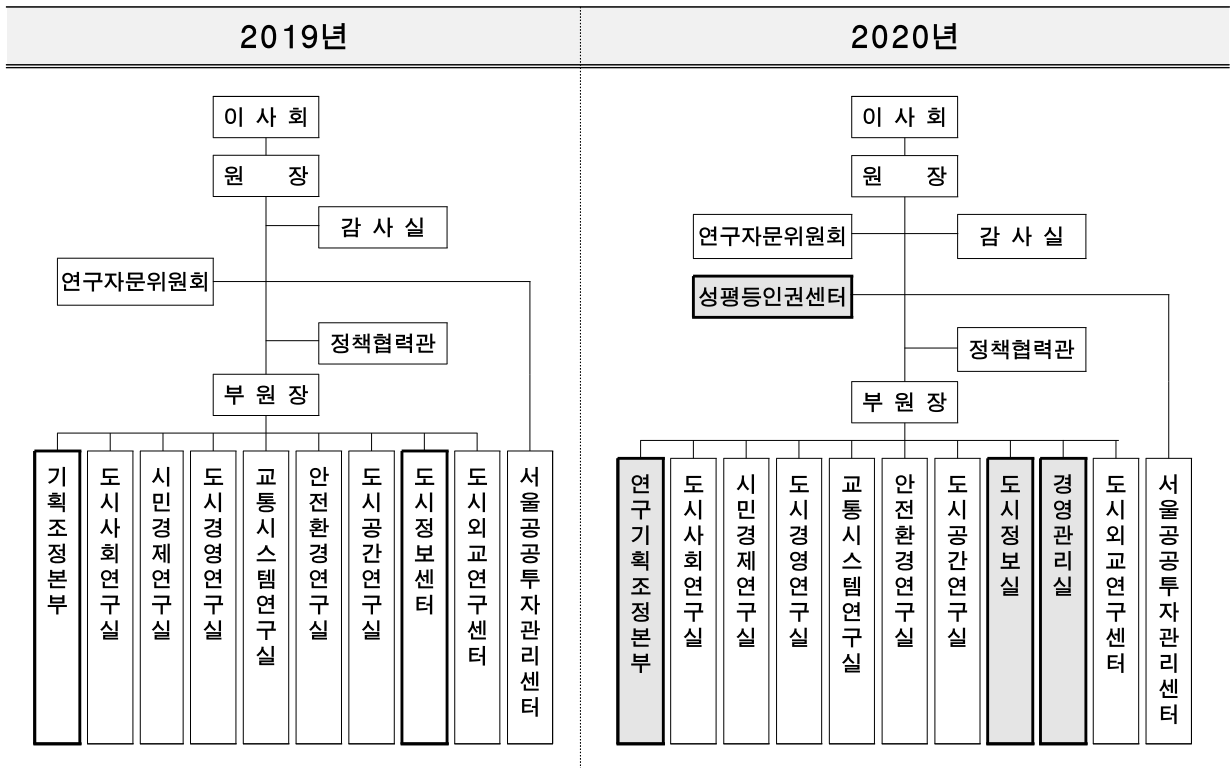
2019년

이 사 회

원 장

감 사 실

연구자문위원회

정책협력관

부 원 장

기획조정본부

도시사회연구실

시민경제연구실

도시경영연구실

교통시스템연구실

안전환경연구실

도시공간연구실

도시정보센터

도시외교연구센터

서울공공투자관리센터

2020년

이 사 회

원 장

연구자문위원회

감 사 실

성평등인권센터

정책협력관

부 원 장

연구기획조정본부

도시사회연구실

시민경제연구실

도시경영연구실

교통시스템연구실

안전환경연구실

도시공간연구실

도시정보실

경영관리실

도시외교연구센터

서울공공투자관리센터